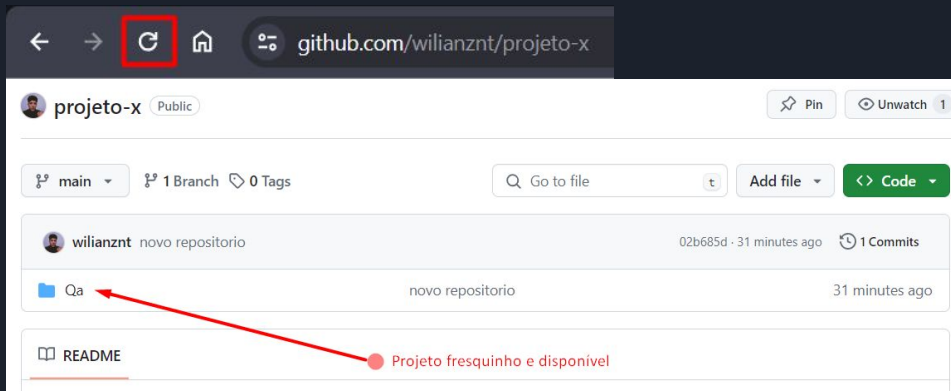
github.com/wilianznt/projeto-x

projeto-x Public

Pin Unwatch 1

main 1 Branch 0 Tags

Go to file t

Add file

Code

wilianznt novo repositorio

02b685d · 31 minutes ago 1 Commits

Qa novo repositorio 31 minutes ago

README

Projeto fresquinho e disponível